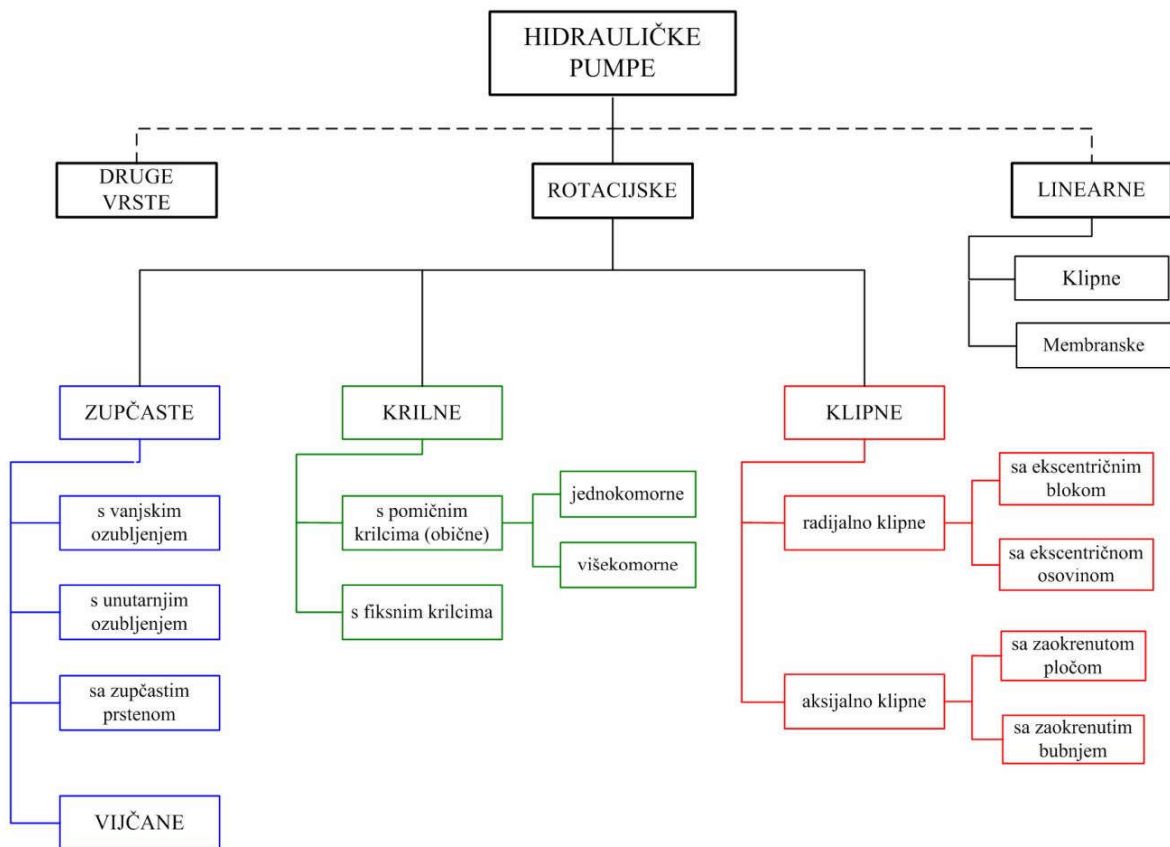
HIDRAULIČKE PUMPE

DRUGE VRSTE

ROTACIJSKE

LINEARNE

Klipne

Membranske

ZUPČASTE

s vanjskim ozubljenjem

s unutarnjim ozubljenjem

sa zupčastim prstenom

VIJČANE

KRILNE

s pomičnim krilcima (obične)

jednokomorne

višekomorne

s fiksnim krilcima

KLIPNE

radijalno klipne

sa ekscentričnim blokom

sa ekscentričnom osovinom

aksijalno klipne

sa zaokrenutom pločom

sa zaokrenutim bubnjem